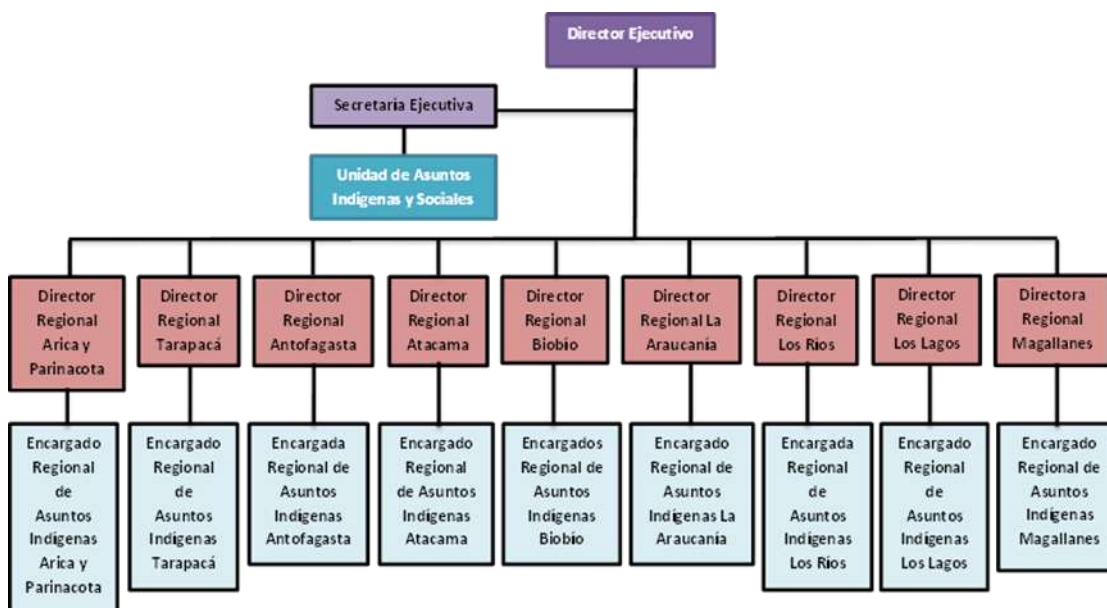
Director Ejecutivo

Secretaria Ejecutiva

Unidad de Asuntos Indigenas y Sociales

Director Regional Arica y Parinacota

Director Regional Tarapacá

Director Regional Antofagasta

Director Regional Atacama

Director Regional Biobio

Director Regional La Araucania

Director Regional Los Rios

Director Regional Los Lagos

Directora Regional Magallanes

Encargado Regional de Asuntos Indigenas Arica y Parinacota

Encargado Regional de Asuntos Indigenas Tarapacá

Encargada Regional de Asuntos Indigenas Antofagasta

Encargado Regional de Asuntos Indigenas Atacama

Encargados Regional de Asuntos Indigenas Biobio

Encargado Regional de Asuntos Indigenas La Araucania

Encargada Regional de Asuntos Indigenas Los Rios

Encargado Regional de Asuntos Indigenas Los Lagos

Encargado Regional de Asuntos Indigenas Magallanes